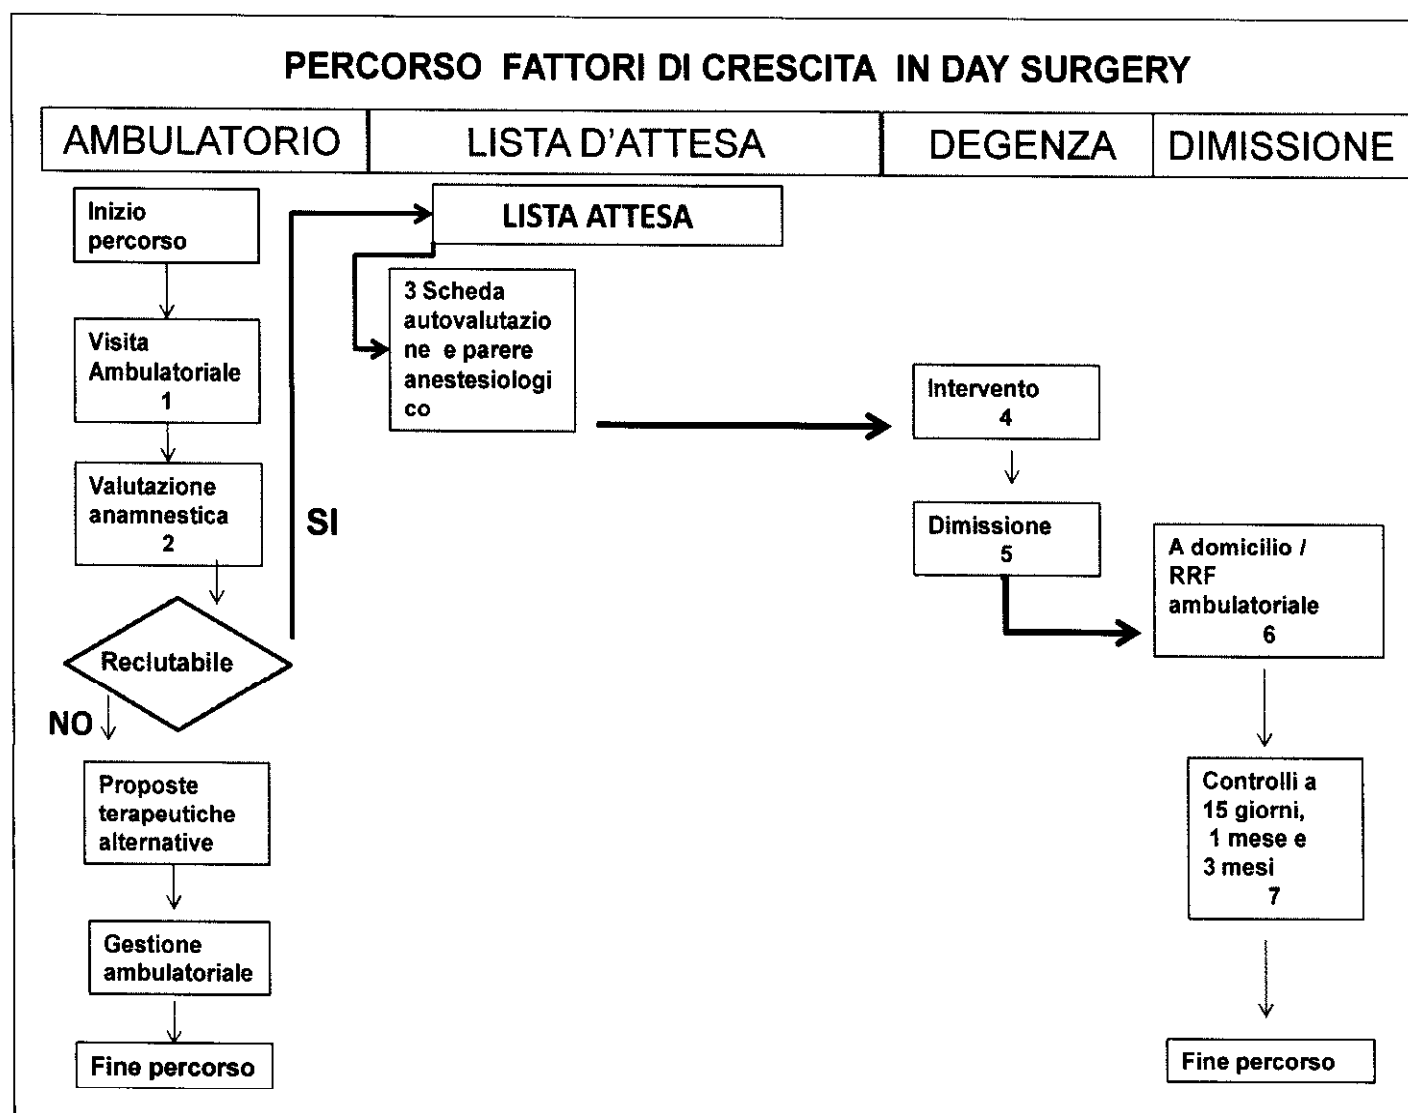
PERCORSO FATTORI DI CRESCITA IN DAY SURGERY

| AMBULATORIO | LISTA D'ATTESA | DEGENZA | DIMISSIONE |
|---|---|---|---|

Inizio percorso

Visita Ambulatoriale 1

Valutazione anamnestica 2

Reclutabile

SI

NO

Proposte terapeutiche alternative

Gestione ambulatoriale

Fine percorso

LISTA ATTESA

3 Scheda autovalutazione e parere anestesiologico

Intervento 4

Dimissione 5

A domicilio / RRF ambulatoriale 6

Controlli a 15 giorni, 1 mese e 3 mesi 7

Fine percorso